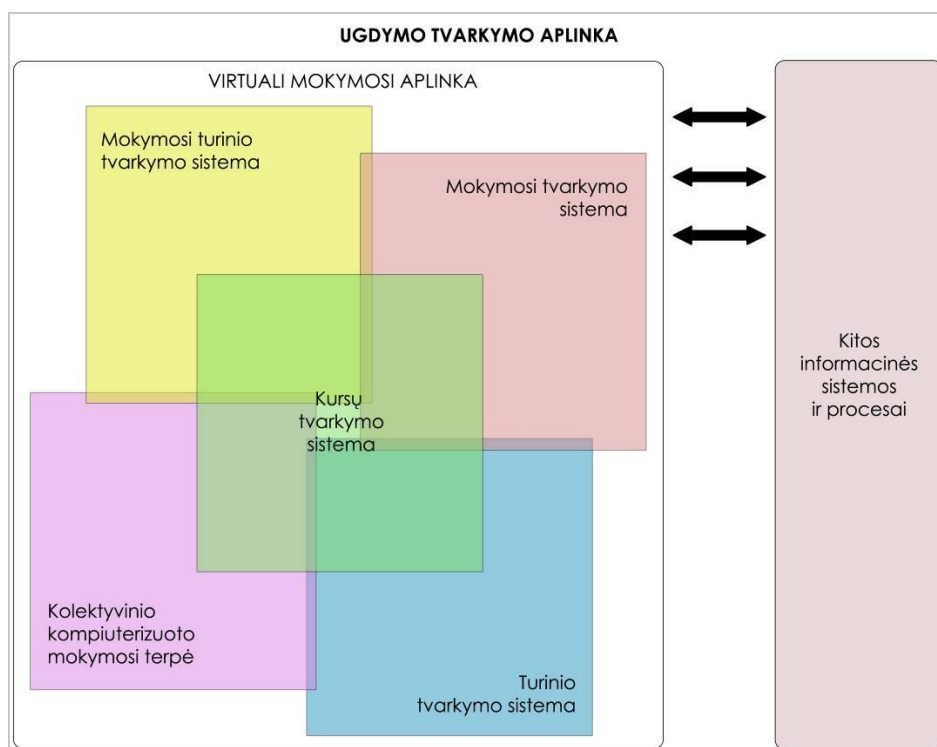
UGDYMO TVARKYMO APLINKA

VIRTUALI MOKYMOSI APLINKA

Mokymosi turinio tvarkymo sistema

Mokymosi tvarkymo sistema

Kursų tvarkymo sistema

Kolektyvinio kompiuterizuoto mokymosi terpė

Turinio tvarkymo sistema

Kitos informacinės sistemos ir procesai